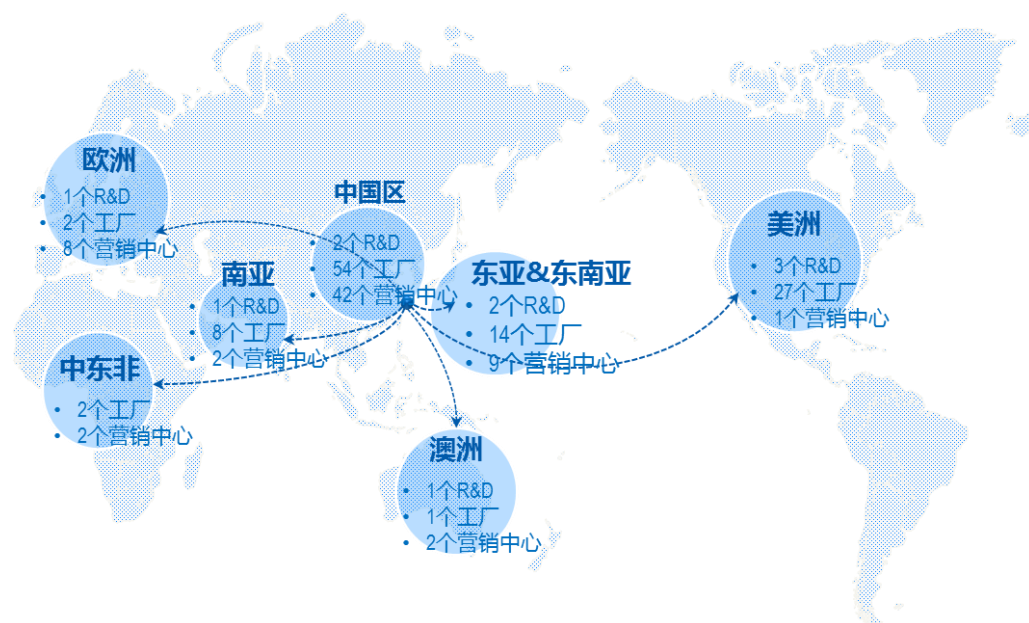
欧洲
• 1个R&D
• 2个工厂
• 8个营销中心

中国区
• 2个R&D
• 54个工厂
• 42个营销中心

南亚
• 1个R&D
• 8个工厂
• 2个营销中心

东亚&东南亚
• 2个R&D
• 14个工厂
• 9个营销中心

美洲
• 3个R&D
• 27个工厂
• 1个营销中心

中东非
• 2个工厂
• 2个营销中心

澳洲
• 1个R&D
• 1个工厂
• 2个营销中心